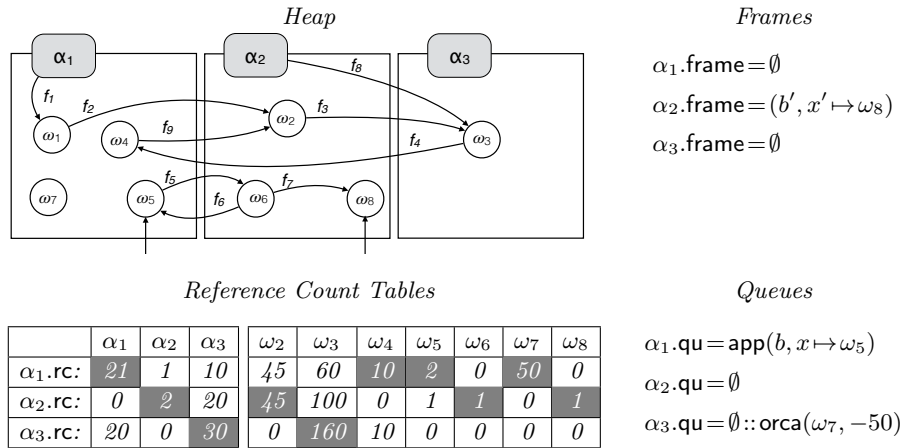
Heap

Frames

$\alpha_1$ $\alpha_2$ $\alpha_3$

$f_1$ $f_2$ $f_8$ $f_3$ $f_9$ $f_4$ $f_5$ $f_7$ $f_6$

$\omega_1$ $\omega_2$ $\omega_3$ $\omega_4$ $\omega_5$ $\omega_6$ $\omega_7$ $\omega_8$

$\alpha_1.\mathsf{frame} = \emptyset$

$\alpha_2.\mathsf{frame} = (b', x' \mapsto \omega_8)$

$\alpha_3.\mathsf{frame} = \emptyset$

Reference Count Tables

Queues

| | $\alpha_1$ | $\alpha_2$ | $\alpha_3$ | $\omega_2$ | $\omega_3$ | $\omega_4$ | $\omega_5$ | $\omega_6$ | $\omega_7$ | $\omega_8$ |
|---|---|---|---|---|---|---|---|---|---|---|
| $\alpha_1$.rc: | 21 | 1 | 10 | 45 | 60 | 10 | 2 | 0 | 50 | 0 |
| $\alpha_2$.rc: | 0 | 2 | 20 | 45 | 100 | 0 | 1 | 1 | 0 | 1 |
| $\alpha_3$.rc: | 20 | 0 | 30 | 0 | 160 | 10 | 0 | 0 | 0 | 0 |

$\alpha_1.\mathsf{qu} = \mathsf{app}(b, x \mapsto \omega_5)$

$\alpha_2.\mathsf{qu} = \emptyset$

$\alpha_3.\mathsf{qu} = \emptyset :: \mathsf{orca}(\omega_7, -50)$